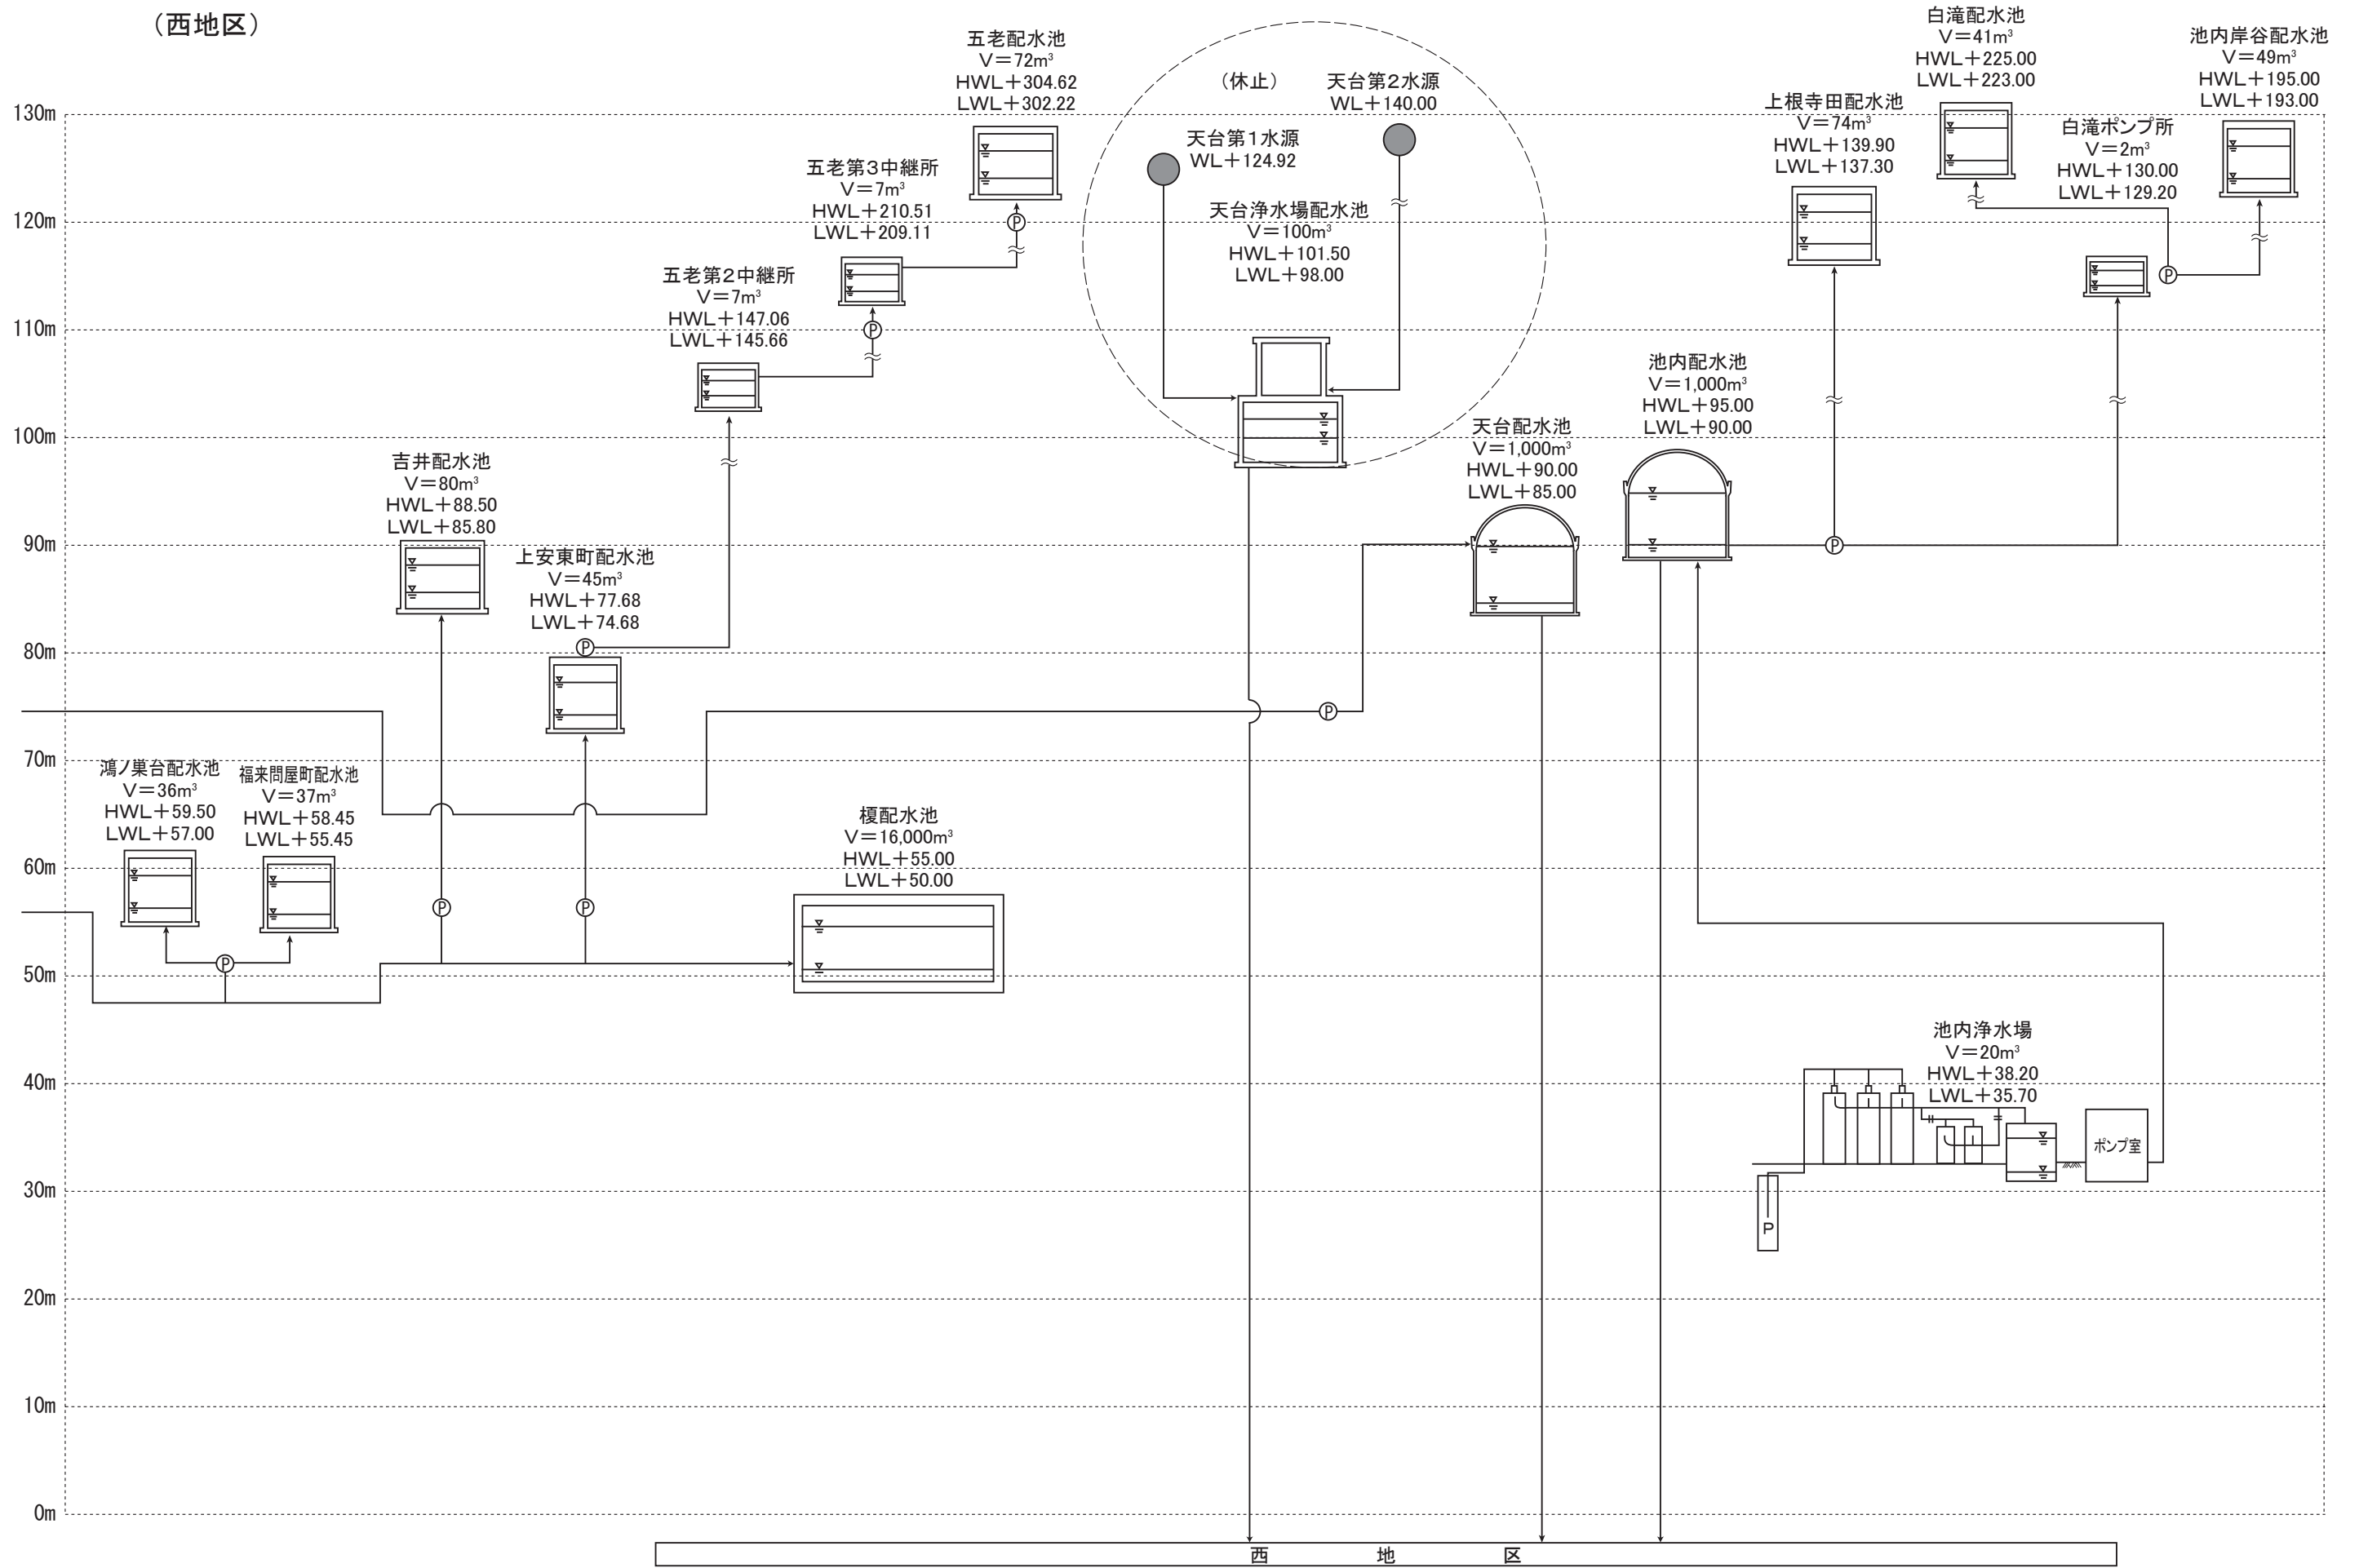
（西地区）

五老配水池
V＝72m³
HWL＋304.62
LWL＋302.22

（休止）

天台第2水源
WL＋140.00

白滝配水池
V＝41m³
HWL＋225.00
LWL＋223.00

池内岸谷配水池
V＝49m³
HWL＋195.00
LWL＋193.00

上根寺田配水池
V＝74m³
HWL＋139.90
LWL＋137.30

白滝ポンプ所
V＝2m³
HWL＋130.00
LWL＋129.20

天台第1水源
WL＋124.92

五老第3中継所
V＝7m³
HWL＋210.51
LWL＋209.11

天台浄水場配水池
V＝100m³
HWL＋101.50
LWL＋98.00

五老第2中継所
V＝7m³
HWL＋147.06
LWL＋145.66

池内配水池
V＝1,000m³
HWL＋95.00
LWL＋90.00

天台配水池
V＝1,000m³
HWL＋90.00
LWL＋85.00

吉井配水池
V＝80m³
HWL＋88.50
LWL＋85.80

上安東町配水池
V＝45m³
HWL＋77.68
LWL＋74.68

鴻ノ巣台配水池
V＝36m³
HWL＋59.50
LWL＋57.00

福来問屋町配水池
V＝37m³
HWL＋58.45
LWL＋55.45

榎配水池
V＝16,000m³
HWL＋55.00
LWL＋50.00

池内浄水場
V＝20m³
HWL＋38.20
LWL＋35.70

ポンプ室

P

130m
120m
110m
100m
90m
80m
70m
60m
50m
40m
30m
20m
10m
0m

西　地　区